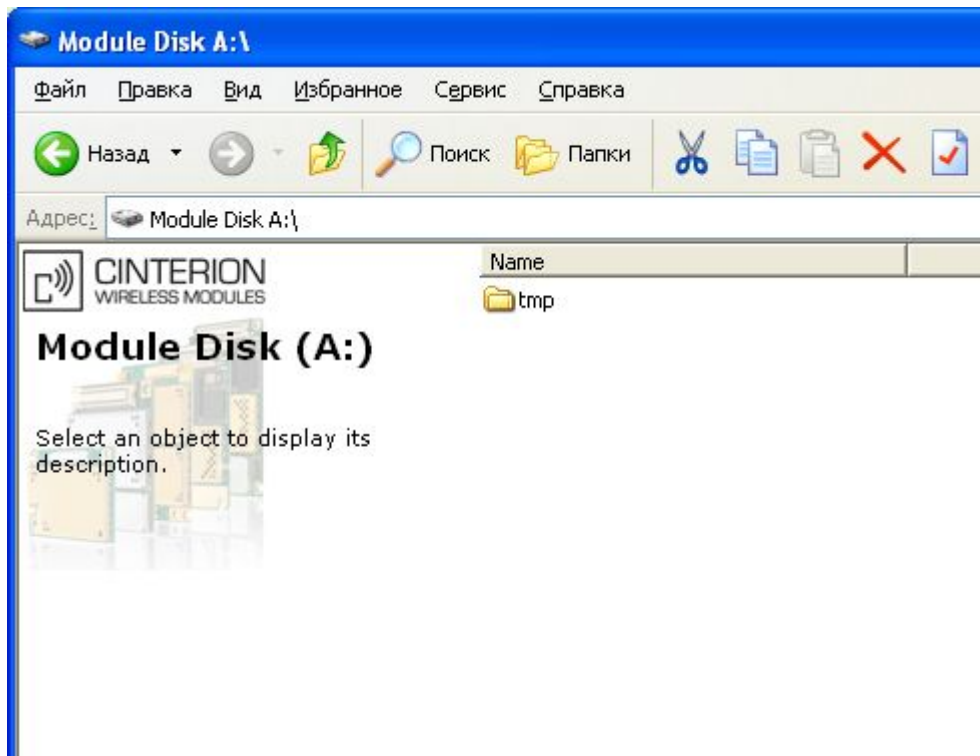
Module Disk A:\

Файл Правка Вид Избранное Сервис Справка

Назад Поиск Папки

Адрес: Module Disk A:\

CINTERION
WIRELESS MODULES

Module Disk (A:)

Select an object to display its description.

Name

tmp